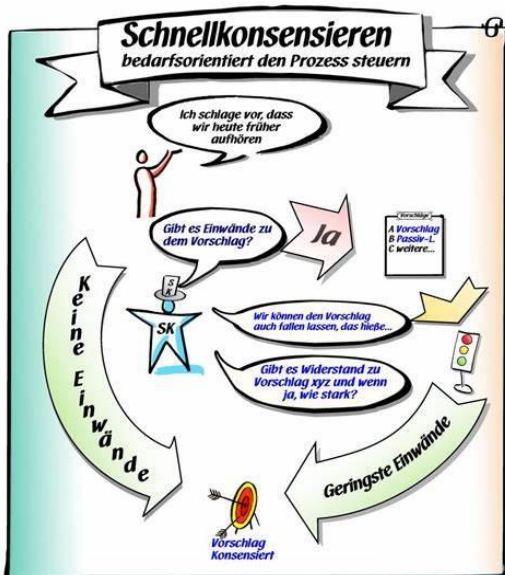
Schnellkonsensieren
bedarfsorientiert den Prozess steuern

Ich schlage vor, dass wir heute früher aufhören

Gibt es Einwände zu dem Vorschlag?

Ja

Vorschläge
A Vorschlag
B Passiv-L.
C weitere...

SK

SK

Keine Einwände

Wir können den Vorschlag auch fallen lassen, das hieße...

Gibt es Widerstand zu Vorschlag xyz und wenn ja, wie stark?

Geringste Einwände

Vorschlag Konsensiert